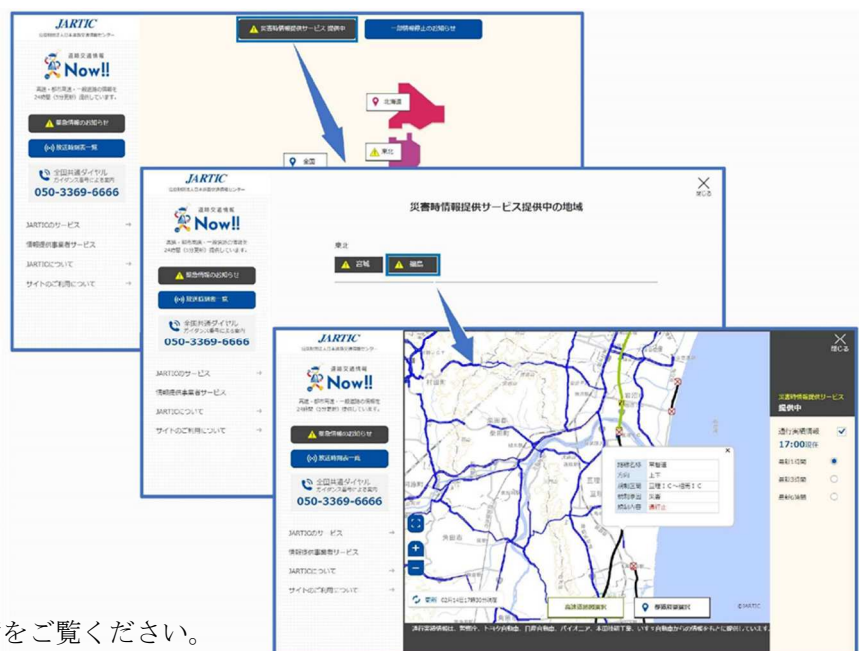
JARTIC
公益財団法人日本道路交通情報センター

道路交通情報
Now!!

高速・都市高速・一般道路の情報を24時間（5分更新）提供しています。

緊急情報のお知らせ
緊急規制表一覧

全国共通ダイヤル
ガイダンス番号による案内
050-3369-6666

JARTICのサービス
情報提供事業者サービス
JARTICについて
サイトのご利用について

災害時情報提供サービス 提供中
一部情報停止のお知らせ

北海道
東北
全国

災害時情報提供サービス提供中の地域
閉じる

東北
宮城
福島

災害時情報提供サービス
提供中
通行実績情報
17:00現在
直近1日間
直近3日間
直近1週間

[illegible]
上下
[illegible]
災害
通行止

更新 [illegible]
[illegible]
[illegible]
© JARTIC
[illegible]

をご覧ください。